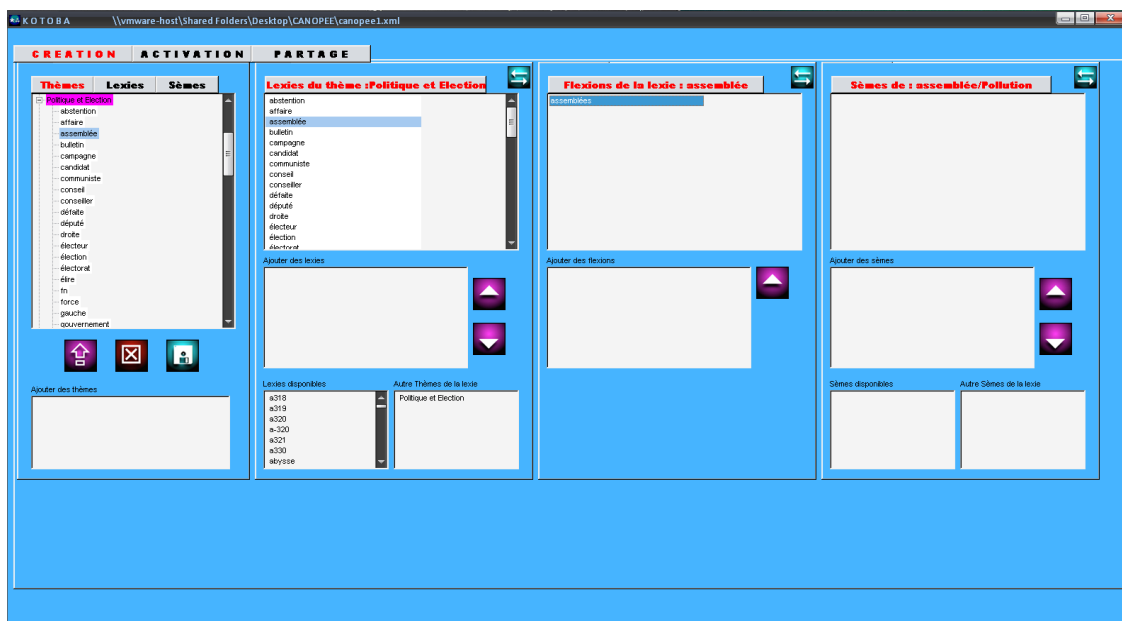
KOTOBA \\vmware-host\Shared Folders\Desktop\CANOPEE\canopee1.xml

CREATION ACTIVATION PARTAGE

Thèmes Lexies Sèmes

Politique et Election
abstention
affaire
assemblée
bulletin
campagne
candidat
communiste
conseil
conseiller
défaite
député
droite
électeur
élection
électorat
élire
fn
force
gauche
gouvernement

Ajouter des thèmes

Lexies du thème :Politique et Election

abstention
affaire
assemblée
bulletin
campagne
candidat
communiste
conseil
conseiller
défaite
député
droite
électeur
élection
électorat

Ajouter des lexies

Lexies disponibles
a318
a319
a320
a-320
a321
a330
abysse

Autre Thèmes de la lexie
Politique et Election

Flexions de la lexie : assemblée

assemblées

Ajouter des flexions

Sèmes de : assemblée/Pollution

Ajouter des sèmes

Sèmes disponibles

Autre Sèmes de la lexie